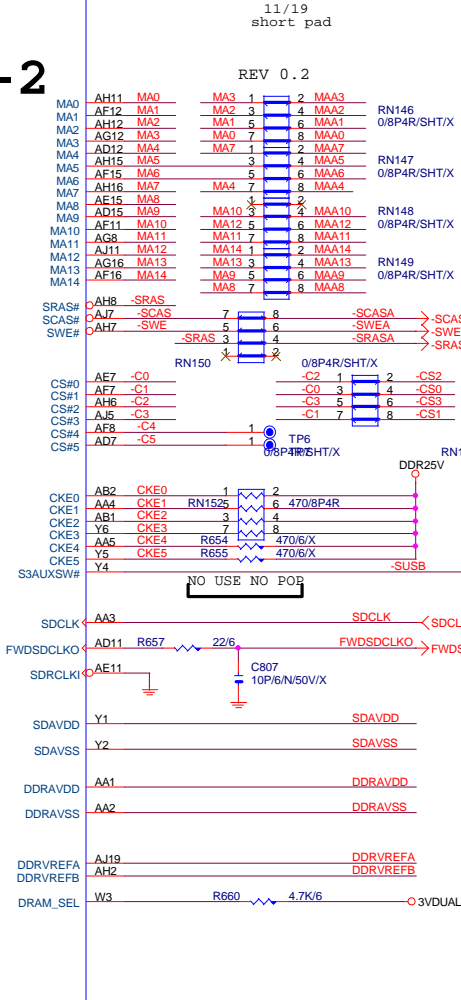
11/19
short pad

-2

REV 0.2

MA0 AH11 MA0 MA3 1 2 MAA3
MA1 AF12 MA1 MA2 3 4 MAA2 RN146
MA2 AH12 MA2 MA1 5 6 MAA1 0/8P4R/SHT/X
MA3 AG12 MA3 MA0 7 8 MAA0
MA4 AD12 MA4 MA7 1 2 MAA7
MA5 AH15 MA5 3 4 MAA5 RN147
MA6 AF15 MA6 5 6 MAA6 0/8P4R/SHT/X
MA7 AH16 MA7 MA4 7 8 MAA4
MA8 AE15 MA8 1 2
MA9 AD15 MA9 MA10 3 4 MAA10 RN148
MA10 AF11 MA10 MA12 5 6 MAA12 0/8P4R/SHT/X
MA11 AG8 MA11 MA11 7 8 MAA11
MA12 AJ11 MA12 MA14 1 2 MAA14
MA13 AG16 MA13 MA13 3 4 MAA13 RN149
MA14 AF16 MA14 MA9 5 6 MAA9 0/8P4R/SHT/X
MA8 7 8 MAA8

SRAS# AH8 -SRAS
SCAS# AJ7 -SCAS 7 8 -SCASA -SCAS
SWE# AH7 -SWE 5 6 -SWEA -SWE
-SRAS 3 4 -SRASA -SRAS
1 2
RN150 0/8P4R/SHT/X

CS#0 AE7 -C0 -C2 1 2 -CS2
CS#1 AF7 -C1 -C0 3 4 -CS0
CS#2 AH6 -C2 -C3 5 6 -CS3
CS#3 AJ5 -C3 -C1 7 8 -CS1
CS#4 AF8 -C4 1 TP6
CS#5 AD7 -C5 1 0/8P4R/SHT/X RN1
DDR25V

CKE0 AB2 CKE0 1 2
CKE1 AA4 CKE1 RN152 5 6 470/8P4R
CKE2 AB1 CKE2 3 4
CKE3 Y6 CKE3 7 8
CKE4 AA5 CKE4 R654 470/6/X
CKE5 Y5 CKE5 R655 470/6/X
S3AUXSW# Y4 -SUSB
NO USE NO POP

SDCLK AA3 SDCLK SDCL
FWDSDCLKO AD11 R657 22/6 FWDSDCLKO FWDS
SDRCLKI AE11
C807
10P/6/N/50V/X

SDAVDD Y1 SDAVDD
SDAVSS Y2 SDAVSS

DDRAVDD AA1 DDRAVDD
DDRAVSS AA2 DDRAVSS

DDRVREFA AJ19 DDRVREFA
DDRVREFB AH2 DDRVREFB

DRAM_SEL W3 R660 4.7K/6 3VDUAL